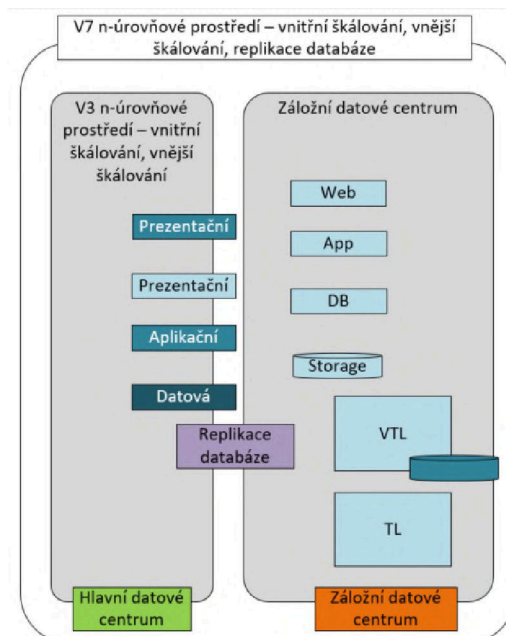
V7 n-úrovňové prostředí – vnitřní škálování, vnější škálování, replikace databáze

V3 n-úrovňové prostředí – vnitřní škálování, vnější škálování

Prezentační

Prezentační

Aplikační

Datová

Replikace databáze

Hlavní datové centrum

Záložní datové centrum

Web

App

DB

Storage

VTL

TL

Záložní datové centrum